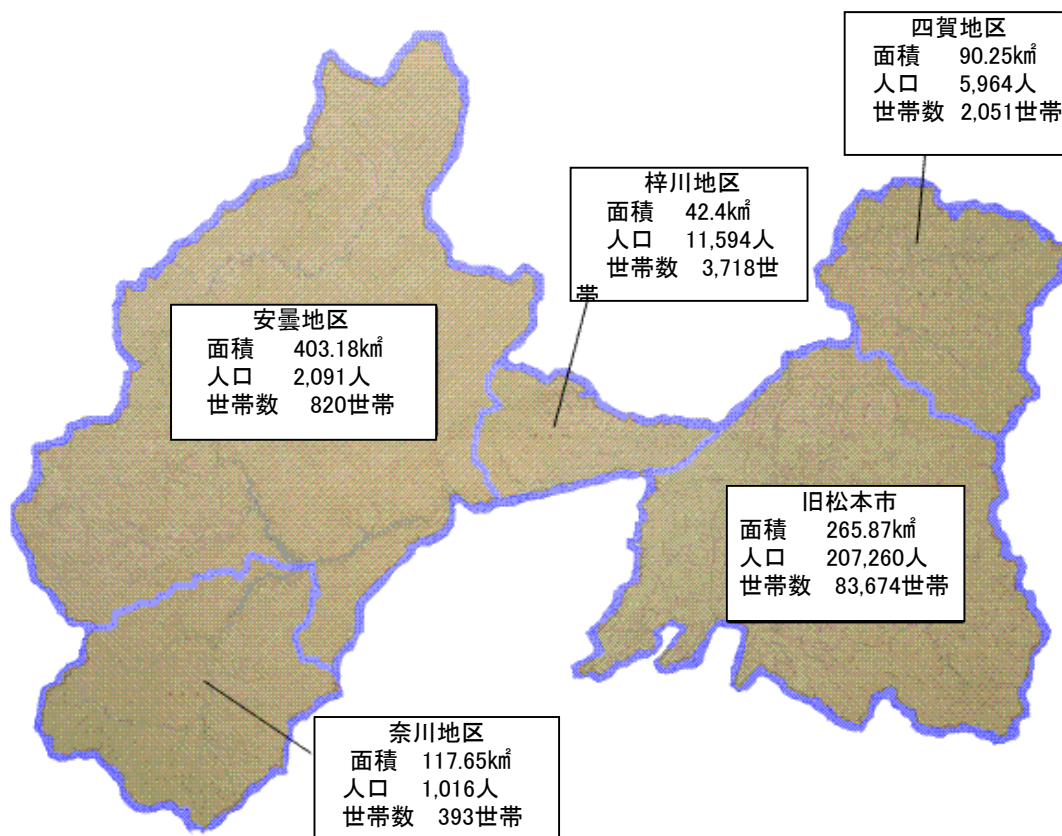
四賀地区
面積　90.25㎢
人口　5,964人
世帯数　2,051世帯

梓川地区
面積　42.4㎢
人口　11,594人
世帯数　3,718世帯

安曇地区
面積　403.18㎢
人口　2,091人
世帯数　820世帯

旧松本市
面積　265.87㎢
人口　207,260人
世帯数　83,674世帯

奈川地区
面積　117.65㎢
人口　1,016人
世帯数　393世帯